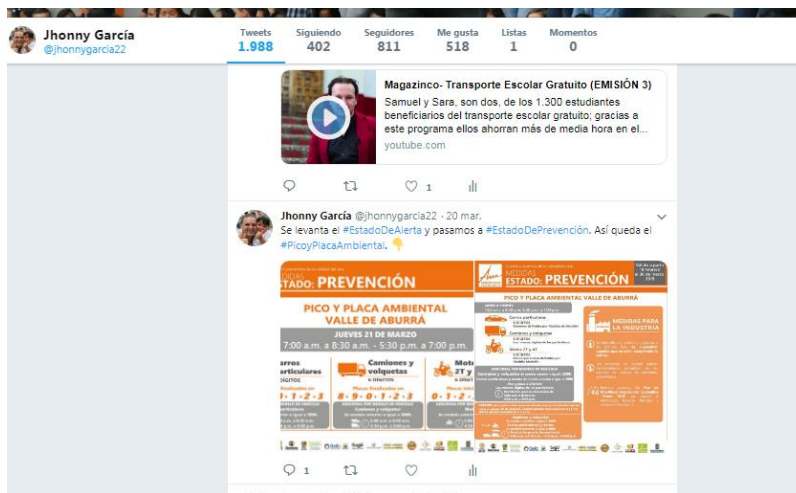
Jhonny García
@jhonnygarcia22

Tweets 1.988 | Siguiendo 402 | Seguidores 811 | Me gusta 518 | Listas 1 | Momentos 0

Magazinco- Transporte Escolar Gratuito (EMISIÓN 3)
Samuel y Sara, son dos, de los 1.300 estudiantes beneficiarios del transporte escolar gratuito; gracias a este programa ellos ahorran más de media hora en el...
youtube.com

1

Jhonny García @jhonnygarcia22 · 20 mar.
Se levanta el #EstadoDeAlerta y pasamos a #EstadoDePrevención. Así queda el #PicoyPlacaAmbiental. 👇

ESTADO: PREVENCIÓN
PICO Y PLACA AMBIENTAL VALLE DE ABURRÁ
JUEVES 21 DE MARZO
7:00 a.m. a 8:30 a.m. - 5:30 p.m. a 7:00 p.m.
Carros particulares
Camiones y volquetas
Motos 2T y 4T
8 - 9 - 0 - 1 - 2 - 3
0 - 1 - 2 - 3

MEDIDAS
ESTADO: PREVENCIÓN
PICO Y PLACA AMBIENTAL VALLE DE ABURRÁ
MEDIDAS PARA LA INDUSTRIA
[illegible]

1